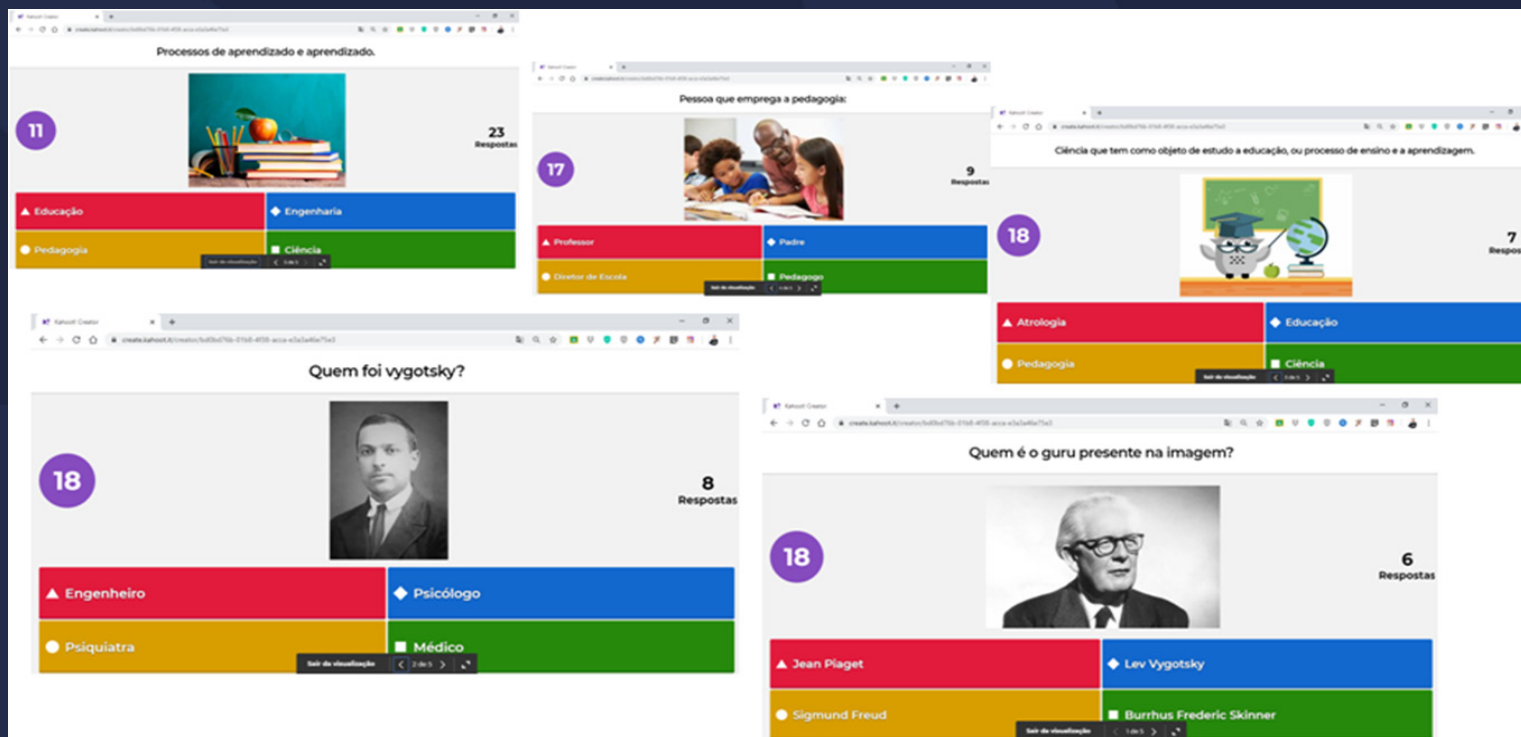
Processos de aprendizado e aprendizado.

11

23
Respostas

Educação
Engenharia
Pedagogia
Ciência

Pessoa que emprega a pedagogia:

17

9
Respostas

Professor
Padre
Diretor de Escola
Pedagogo

Ciência que tem como objeto de estudo a educação, ou processo de ensino e a aprendizagem.

18

7
Respos

Atrologia
Educação
Pedagogia
Ciência

Kahoot! Creator
create.kahoot.it

Quem foi vygotsky?

18

8
Respostas

Engenheiro
Psicólogo
Psiquiatra
Médico

Sair da visualização
2 de 5

Kahoot! Creator
create.kahoot.it

Quem é o guru presente na imagem?

18

6
Respostas

Jean Piaget
Lev Vygotsky
Sigmund Freud
Burrhus Frederic Skinner

Sair da visualização
1 de 5